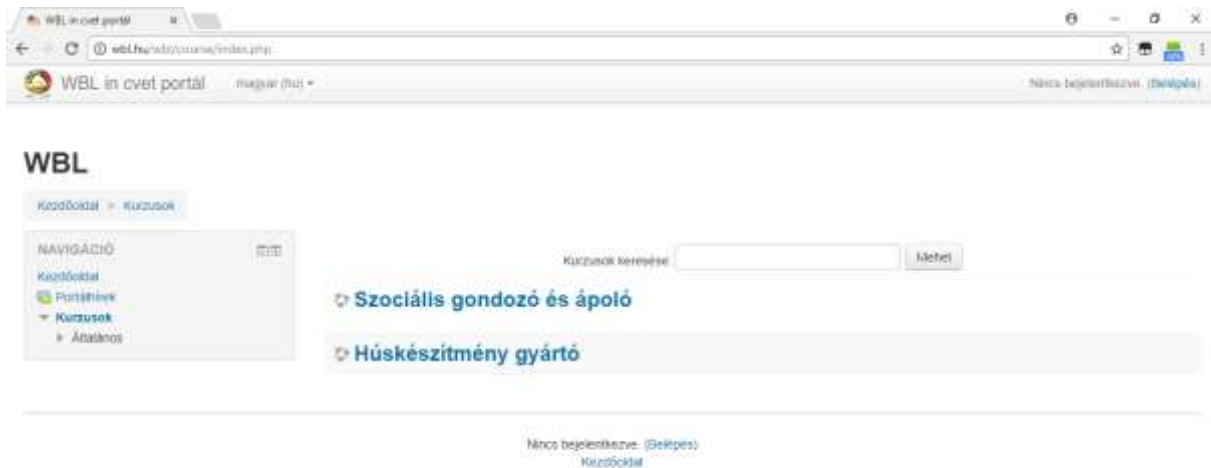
WBL in cvet portál ×

wbl.hu/wbl/course/index.php

WBL in cvet portál magyar (hu) ▾

Nincs bejelentkezve. (Belépés)

WBL

Kezdőoldal » Kurzusok

NAVIGÁCIÓ

Kezdőoldal

Portálhírek

Kurzusok

Általános

Kurzusok keresése Mehet

Szociális gondozó és ápoló

Húskészítmény gyártó

Nincs bejelentkezve. (Belépés)

Kezdőoldal